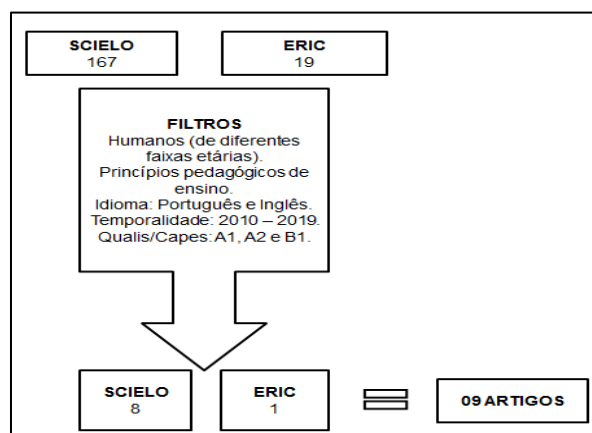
SCIELO
167

ERIC
19

FILTROS
Humanos (de diferentes faixas etárias).
Princípios pedagógicos de ensino.
Idioma: Português e Inglês.
Temporalidade: 2010 – 2019.
Qualis/Capes: A1, A2 e B1.

SCIELO
8

ERIC
1

09 ARTIGOS